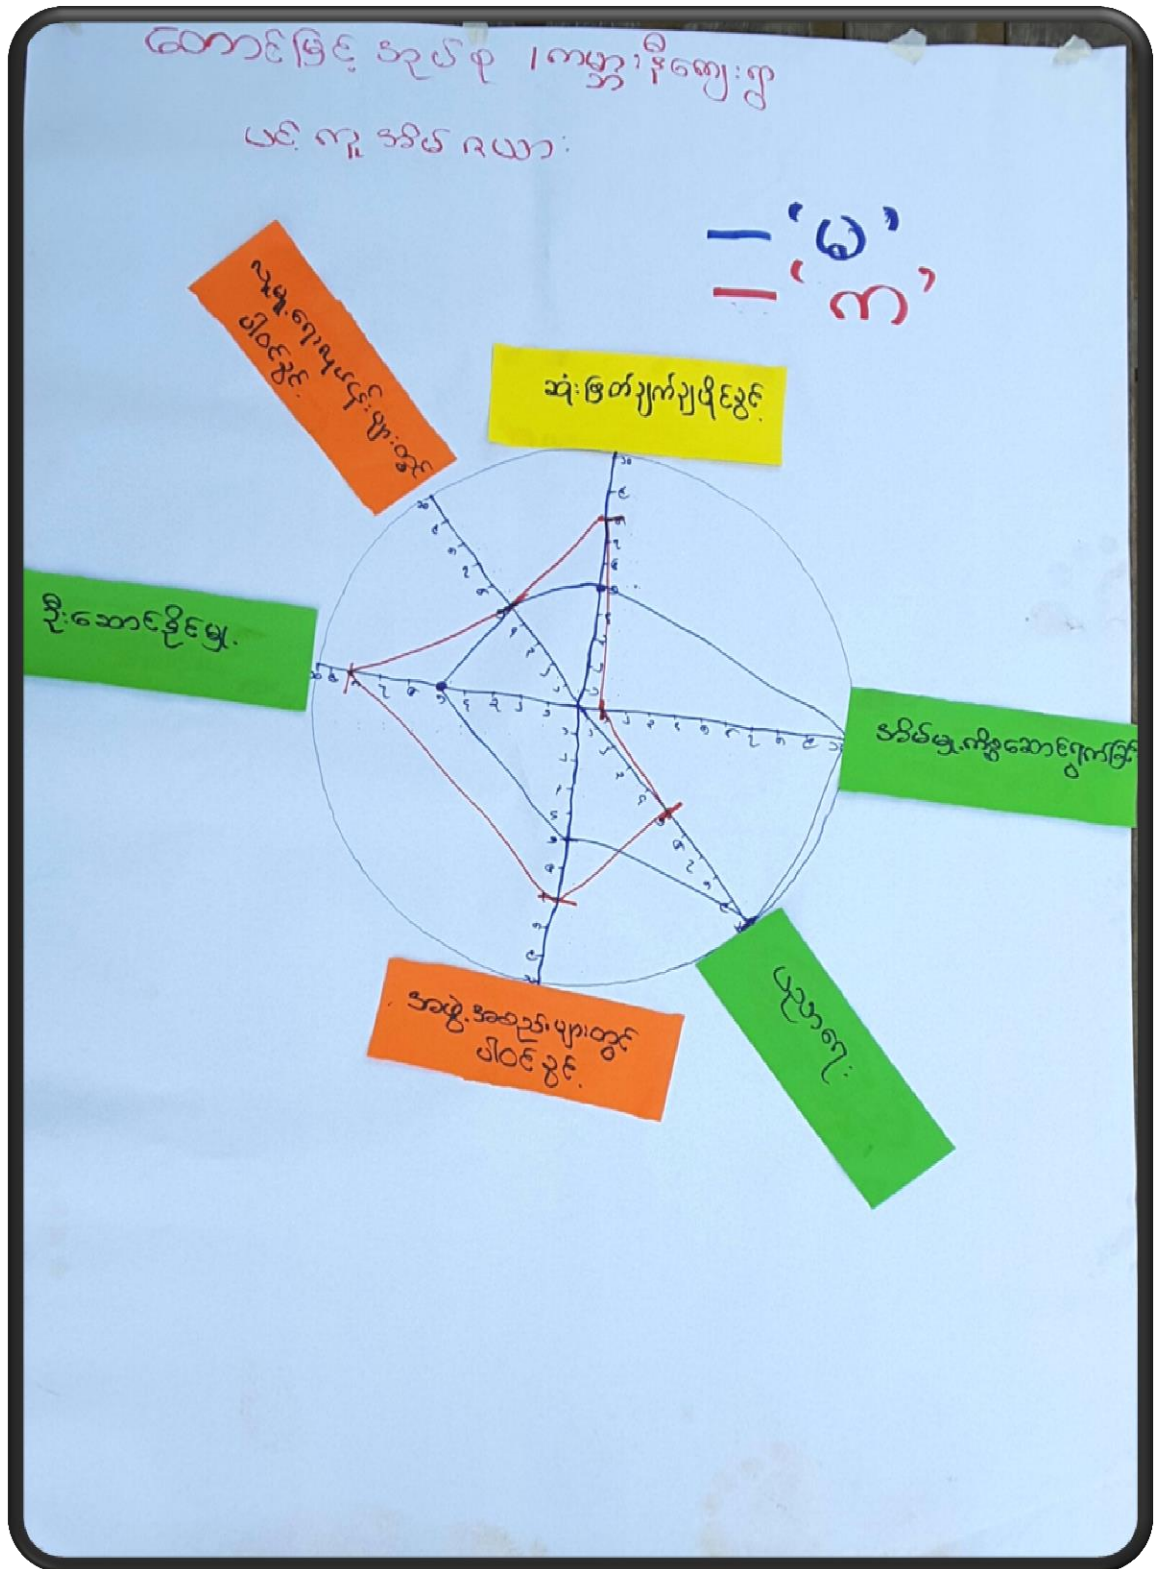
ထောင်ဖြင့် အုပ်စု ၊ ကျွန်းရွာ

ပင်ကူ အိမ် ဇယား

= 'မ'
= 'ကျ'

လူမှုရေးလှုပ်ရှားမှုများတွင် ပါဝင်ခွင့်

ဆုံးဖြတ်ချက်ချပိုင်ခွင့်

ဦးဆောင်ခွင့်မှု

အိမ်မှုကိစ္စဆောင်ရွက်ခြင်း

အဖွဲ့အစည်းများတွင် ပါဝင်ခွင့်

ပညာရေး

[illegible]